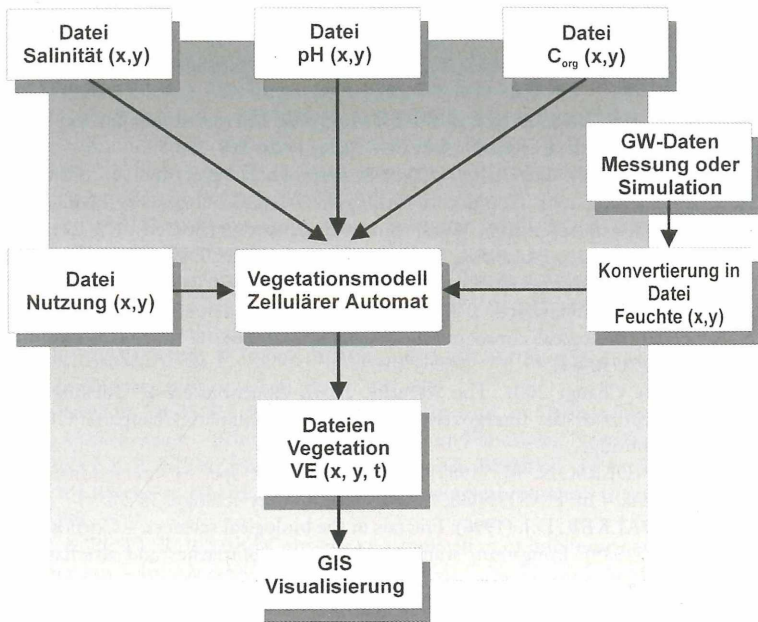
Datei
Salinität (x,y)

Datei
pH (x,y)

Datei
$C_{org}$ (x,y)

GW-Daten
Messung oder
Simulation

Datei
Nutzung (x,y)

Vegetationsmodell
Zellulärer Automat

Konvertierung in
Datei
Feuchte (x,y)

Dateien
Vegetation
VE (x, y, t)

GIS
Visualisierung